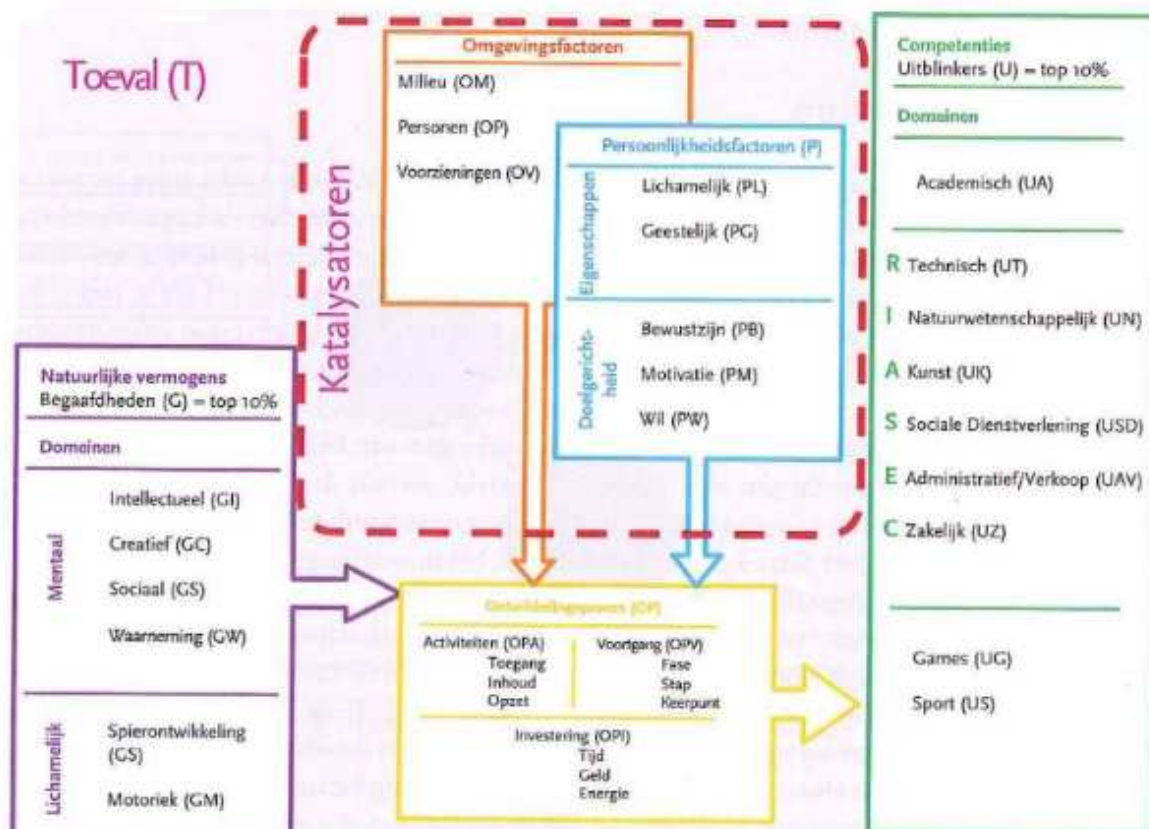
Toeval (T)

Katalysatoren

Omgevingsfactoren
Milieu (OM)
Personen (OP)
Voorzieningen (OV)

Persoonlijkheidsfactoren (P)
Eigenschappen
Lichamelijk (PL)
Geestelijk (PG)
Doelgerichtheid
Bewustzijn (PB)
Motivatie (PM)
Wil (PW)

Competenties
Uitblinkers (U) = top 10%
Domeinen
Academisch (UA)
R Technisch (UT)
I Natuurwetenschappelijk (UN)
A Kunst (UK)
S Sociale Dienstverlening (USD)
E Administratief/Verkoop (UAV)
C Zakelijk (UZ)
Games (UG)
Sport (US)

Natuurlijke vermogens
Begaafdheden (G) = top 10%
Domeinen
Mentaal
Intellectueel (GI)
Creatief (GC)
Sociaal (GS)
Waarneming (GW)
Lichamelijk
Spierontwikkeling (GS)
Motoriek (GM)

Ontwikkelingsproces (OP)
Activiteiten (OPA)
Toegang
Inhoud
Opzet
Voortgang (OPV)
Fase
Stap
Keerpunt
Investering (OPI)
Tijd
Geld
Energie